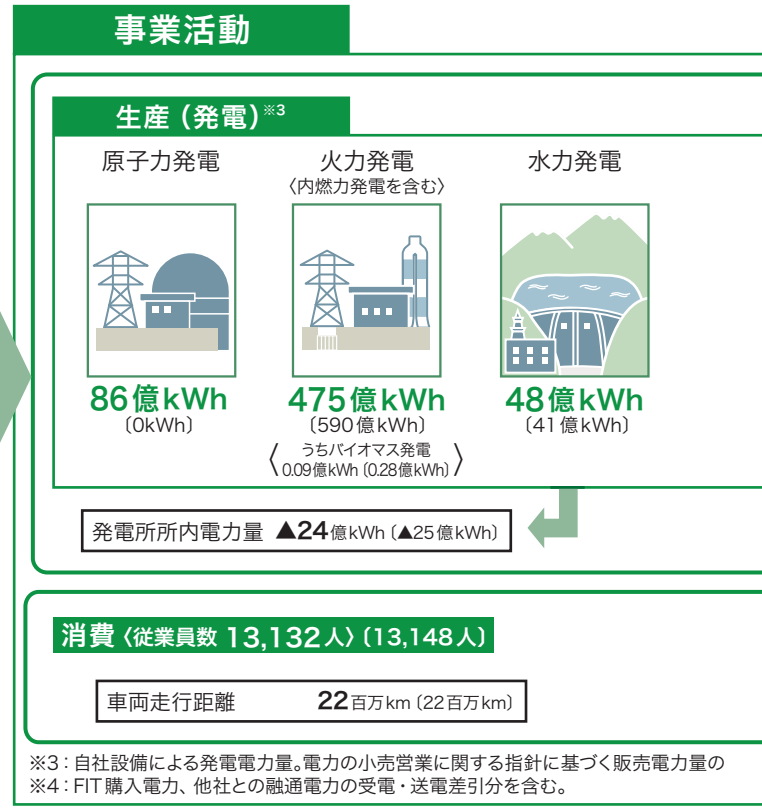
事業活動

生産（発電）※3

原子力発電

火力発電
〈内燃力発電を含む〉

水力発電

86億kWh
〔0kWh〕

475億kWh
〔590億kWh〕
〈うちバイオマス発電 0.09億kWh〔0.28億kWh〕〉

48億kWh
〔41億kWh〕

発電所所内電力量 ▲24億kWh〔▲25億kWh〕

消費〈従業員数 13,132人〉〔13,148人〕

車両走行距離 22百万km〔22百万km〕

※3：自社設備による発電電力量。電力の小売営業に関する指針に基づく販売電力量の
※4：FIT購入電力、他社との融通電力の受電・送電差引分を含む。